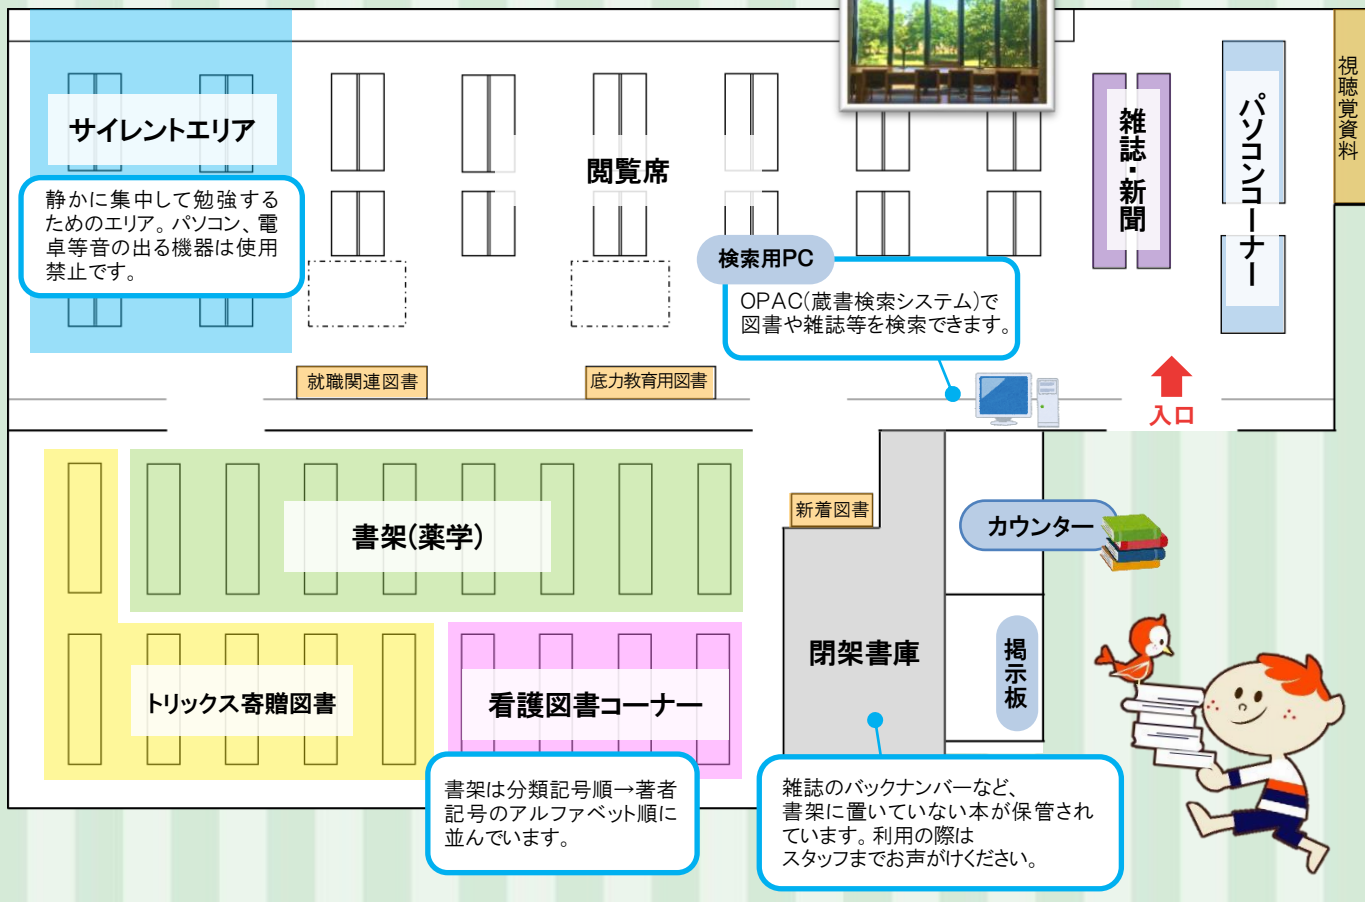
サイレントエリア

静かに集中して勉強するためのエリア。パソコン、電卓等音の出る機器は使用禁止です。

閲覧席

雑誌・新聞

パソコンコーナー

視聴覚資料

検索用PC

OPAC(蔵書検索システム)で図書や雑誌等を検索できます。

就職関連図書

底力教育用図書

入口

書架(薬学)

新着図書

カウンター

閉架書庫

掲示板

トリックス寄贈図書

看護図書コーナー

書架は分類記号順→著者記号のアルファベット順に並んでいます。

雑誌のバックナンバーなど、書架に置いていない本が保管されています。利用の際はスタッフまでお声がけください。